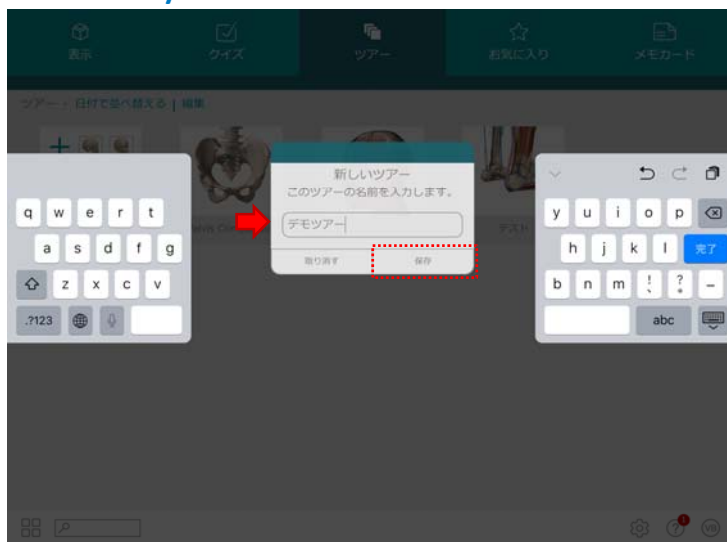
表示 クイズ ツアー お気に入り メモカード

ツアー : 日付で並べ替える | 編集

+

新しいツアー
このツアーの名前を入力します。

デモツアー

取り消す 保存

Pelvis Gir

テスト

q w e r t
a s d f g
z x c v
.?123

y u i o p
h j k l 完了
b n m ! ?
abc